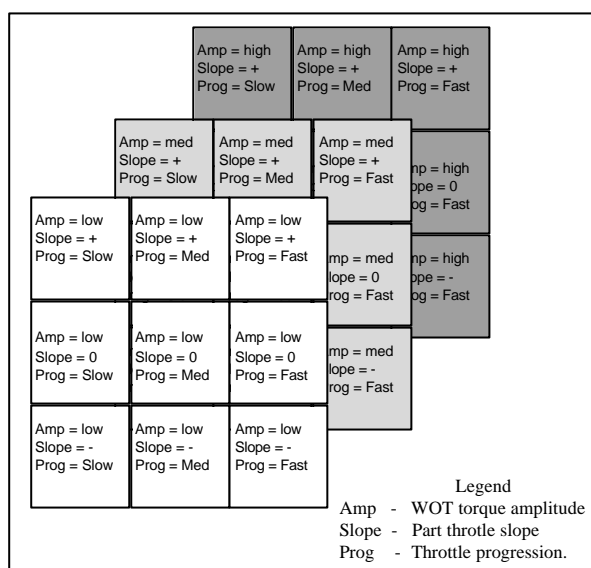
Amp = high
Slope = +
Prog = Slow

Amp = high
Slope = +
Prog = Med

Amp = high
Slope = +
Prog = Fast

Amp = med
Slope = +
Prog = Slow

Amp = med
Slope = +
Prog = Med

Amp = med
Slope = +
Prog = Fast

mp = high
ope = 0
og = Fast

mp = high
ope = -
og = Fast

Amp = low
Slope = +
Prog = Slow

Amp = low
Slope = +
Prog = Med

Amp = low
Slope = +
Prog = Fast

mp = med
lope = 0
rog = Fast

Amp = low
Slope = 0
Prog = Slow

Amp = low
Slope = 0
Prog = Med

Amp = low
Slope = 0
Prog = Fast

mp = med
lope = -
rog = Fast

Amp = low
Slope = -
Prog = Slow

Amp = low
Slope = -
Prog = Med

Amp = low
Slope = -
Prog = Fast

Legend
Amp - WOT torque amplitude
Slope - Part throtle slope
Prog - Throttle progression.